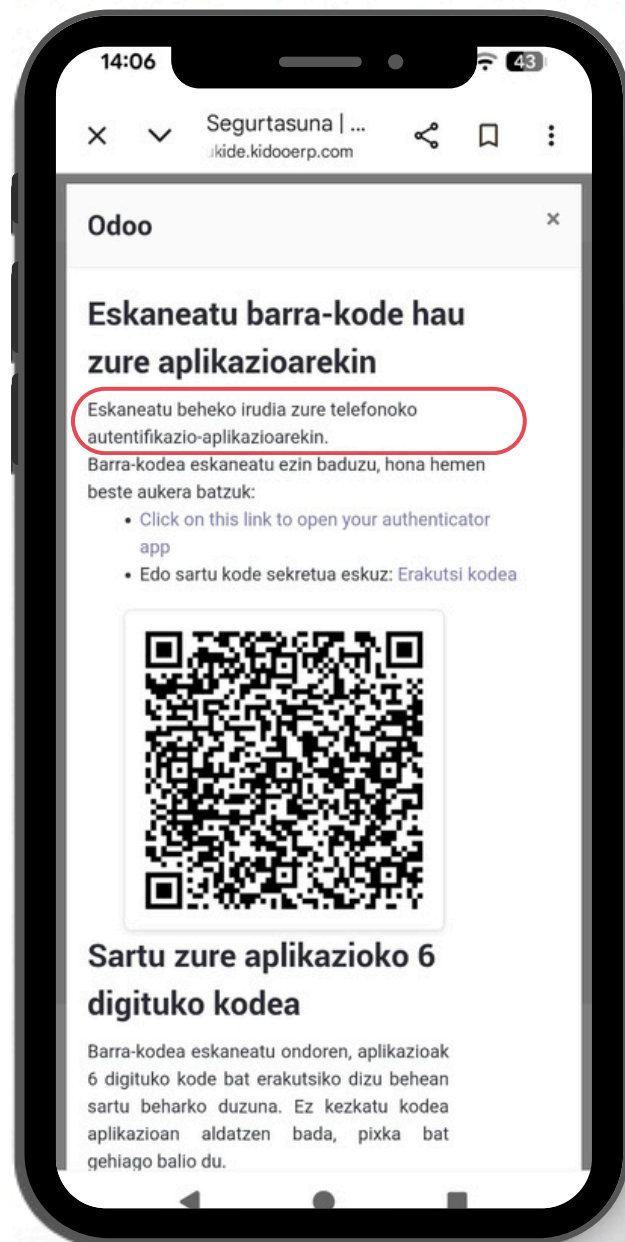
14:06

43

Segurtasuna | ...
ukide.kidooerp.com

Odoo

×

Eskaneatu barra-kode hau zure aplikazioarekin

Eskaneatu beheko irudia zure telefonoko autentifikazio-aplikazioarekin.
Barra-kodea eskaneatu ezin baduzu, hona hemen beste aukera batzuk:

• Click on this link to open your authenticator app
• Edo sartu kode sekretua eskuz: Erakutsi kodea

Sartu zure aplikazioko 6 digituko kodea

Barra-kodea eskaneatu ondoren, aplikazioak 6 digituko kode bat erakutsiko dizu behean sartu beharko duzuna. Ez kezkatu kodea aplikazioan aldatzen bada, pixka bat gehiago balio du.